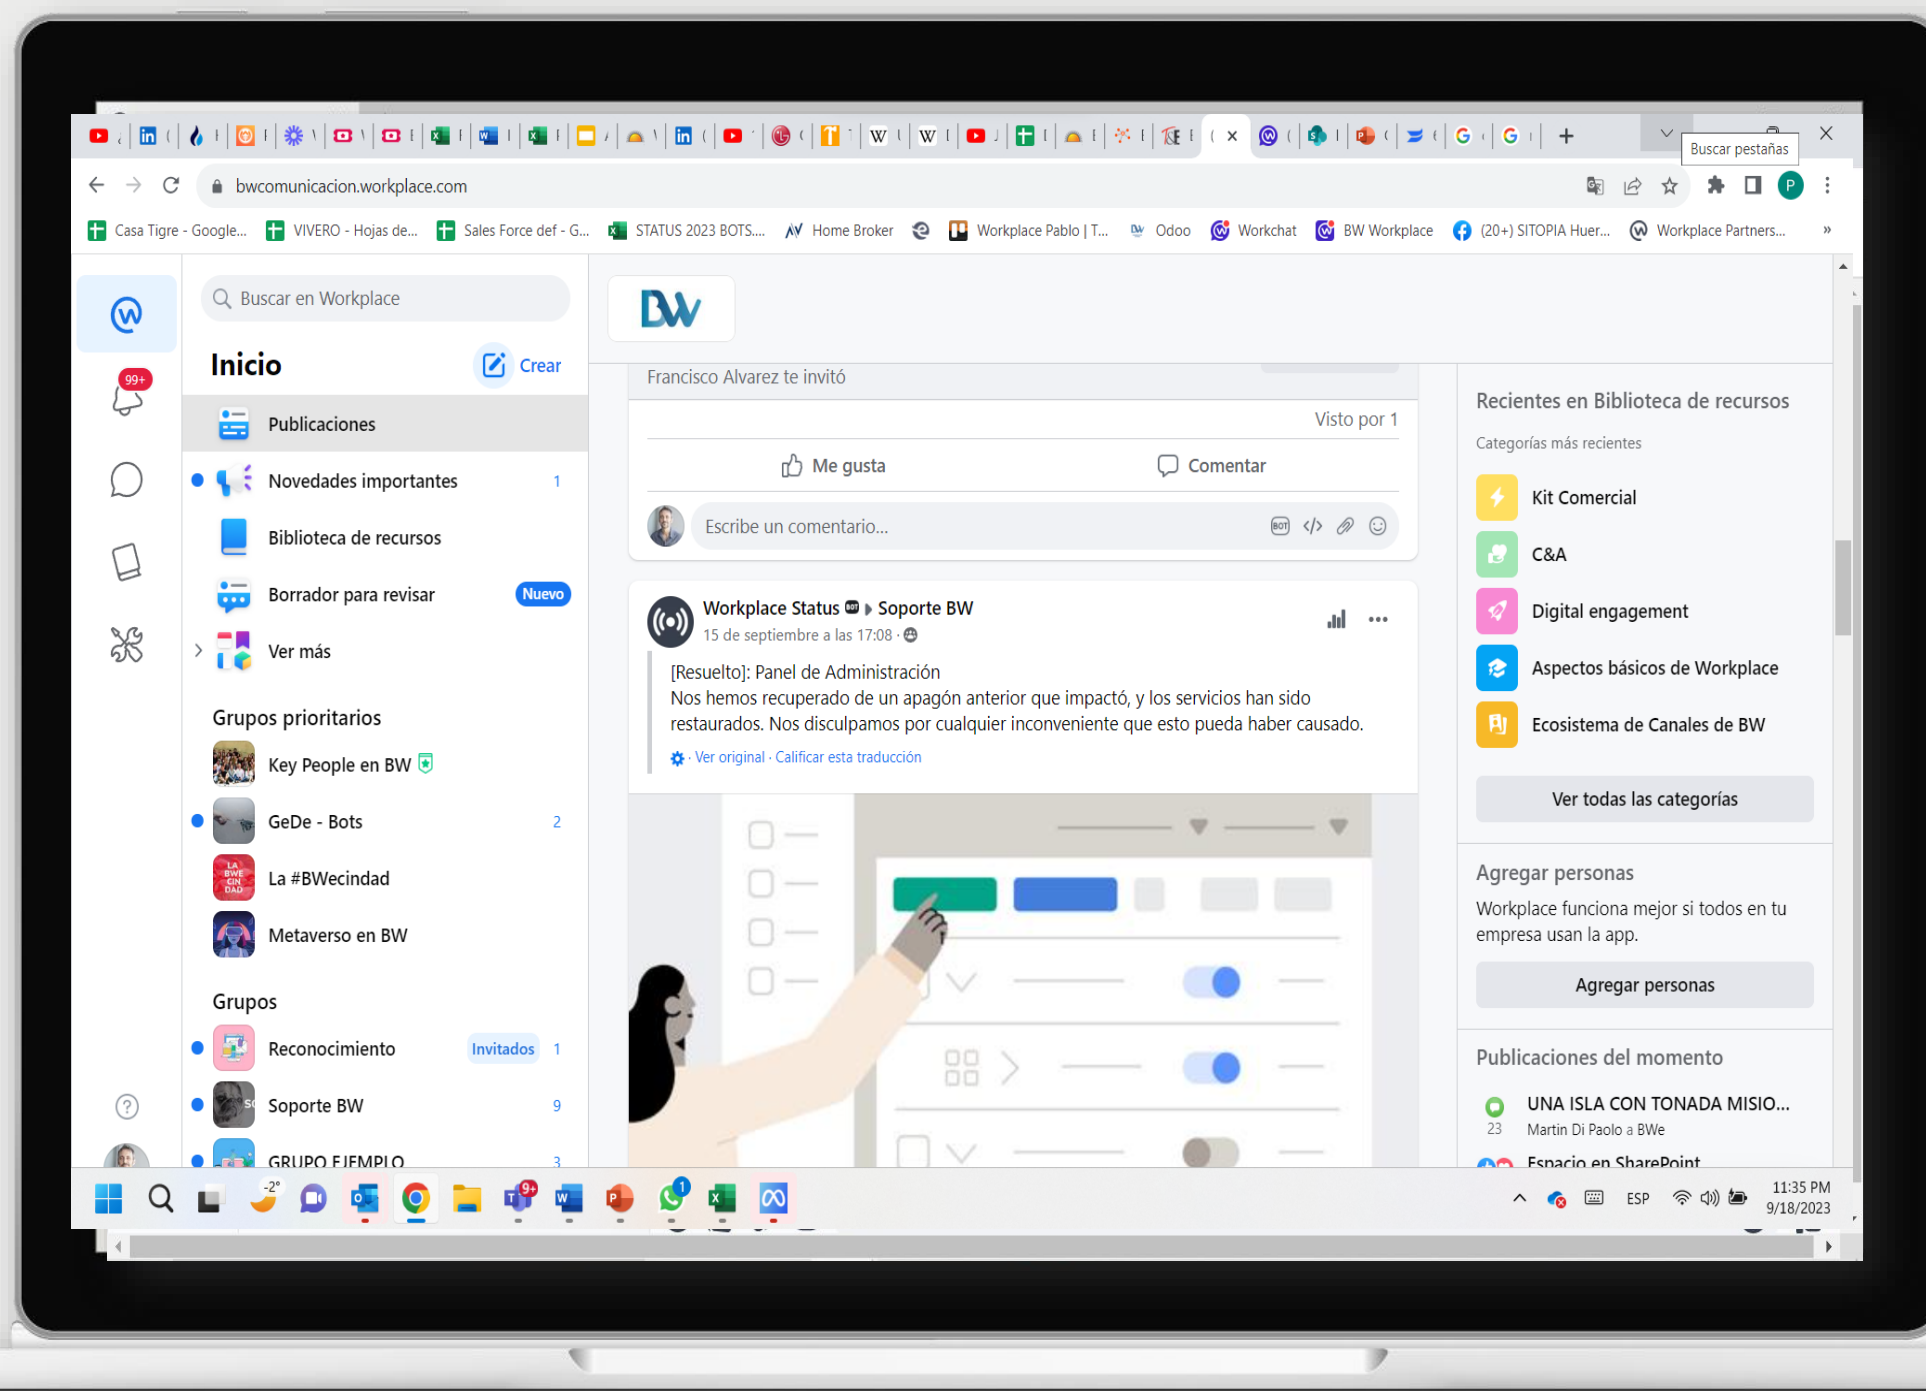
Buscar pestañas

bwcomunicacion.workplace.com

Casa Tigre - Google... VIVERO - Hojas de... Sales Force def - G... STATUS 2023 BOTS.... Home Broker Workplace Pablo | T... Odoo Workchat BW Workplace (20+) SITOPIA Huer... Workplace Partners...

99+

Buscar en Workplace

Inicio

Crear

Publicaciones

Novedades importantes 1

Biblioteca de recursos

Borrador para revisar Nuevo

Ver más

Grupos prioritarios

Key People en BW

GeDe - Bots 2

La #BWecindad

Metaverso en BW

Grupos

Reconocimiento Invitados 1

Soporte BW 9

GRUPO EJEMPLO 3

BW

Francisco Alvarez te invitó

Visto por 1

Me gusta

Comentar

Escribe un comentario...

Workplace Status ▸ Soporte BW

15 de septiembre a las 17:08 ·

[Resuelto]: Panel de Administración

Nos hemos recuperado de un apagón anterior que impactó, y los servicios han sido restaurados. Nos disculpamos por cualquier inconveniente que esto pueda haber causado.

· Ver original · Calificar esta traducción

Recientes en Biblioteca de recursos

Categorías más recientes

Kit Comercial

C&A

Digital engagement

Aspectos básicos de Workplace

Ecosistema de Canales de BW

Ver todas las categorías

Agregar personas

Workplace funciona mejor si todos en tu empresa usan la app.

Agregar personas

Publicaciones del momento

UNA ISLA CON TONADA MISIO...

23 Martin Di Paolo a BWe

Espacio en SharePoint

-2°

9+

1

ESP

11:35 PM

9/18/2023